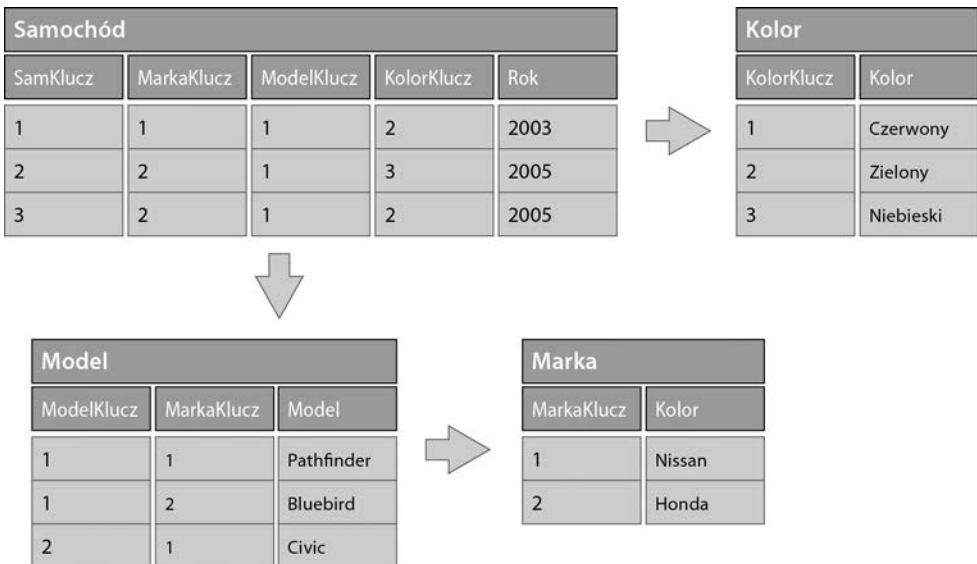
Samochód

| SamKlucz | MarkaKlucz | ModelKlucz | KolorKlucz | Rok |
|---|---|---|---|---|
| 1 | 1 | 1 | 2 | 2003 |
| 2 | 2 | 1 | 3 | 2005 |
| 3 | 2 | 1 | 2 | 2005 |

Kolor

| KolorKlucz | Kolor |
|---|---|
| 1 | Czerwony |
| 2 | Zielony |
| 3 | Niebieski |

Model

| ModelKlucz | MarkaKlucz | Model |
|---|---|---|
| 1 | 1 | Pathfinder |
| 1 | 2 | Bluebird |
| 2 | 1 | Civic |

Marka

| MarkaKlucz | Kolor |
|---|---|
| 1 | Nissan |
| 2 | Honda |